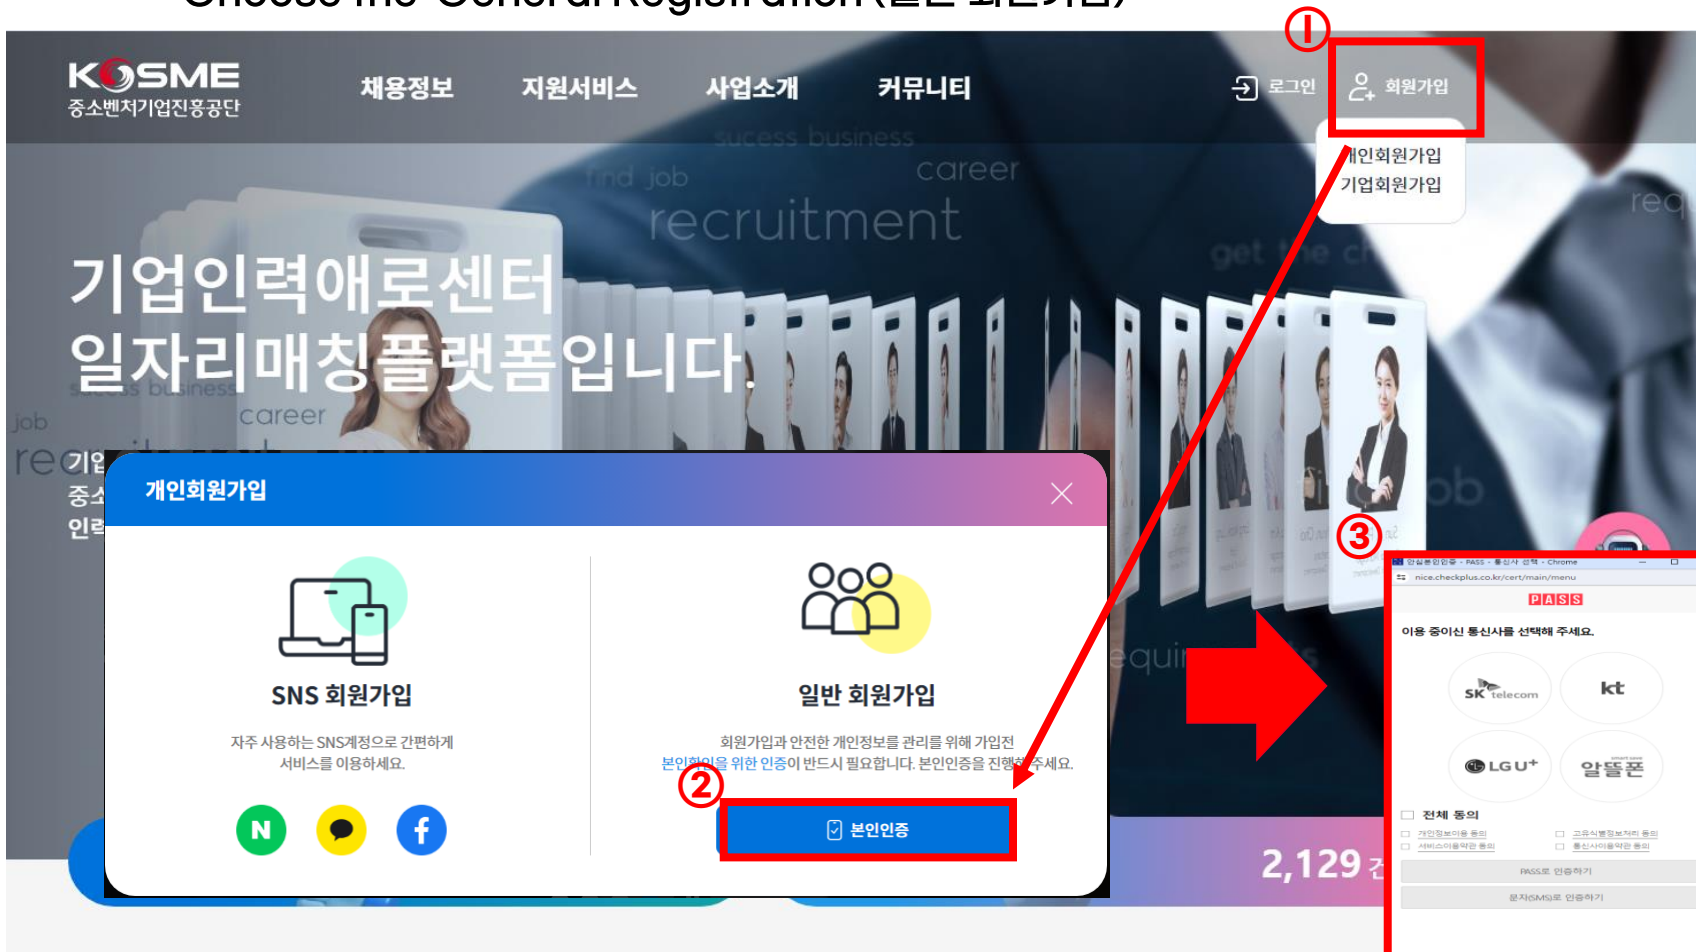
KOSME
중소벤처기업진흥공단

채용정보 지원서비스 사업소개 커뮤니티

로그인 ① 회원가입

개인회원가입
기업회원가입

sucess business
find job
career
recruitment
get the ch
req

기업인력애로센터
일자리매칭플랫폼입니다.

job
career
re
기업
중소
인력

개인회원가입

SNS 회원가입
자주 사용하는 SNS계정으로 간편하게 서비스를 이용하세요.

일반 회원가입
회원가입과 안전한 개인정보를 관리를 위해 가입전 본인인증을 위한 인증이 반드시 필요합니다. 본인인증을 진행해 주세요.

②
본인인증

③
nice.checkplus.co.kr/cert/main/menu
PASS
이용 중이신 통신사를 선택해 주세요.
SK telecom
kt
LG U+
알뜰폰
전체 동의
PASS로 인증하기
문자(SMS)로 인증하기

2,129